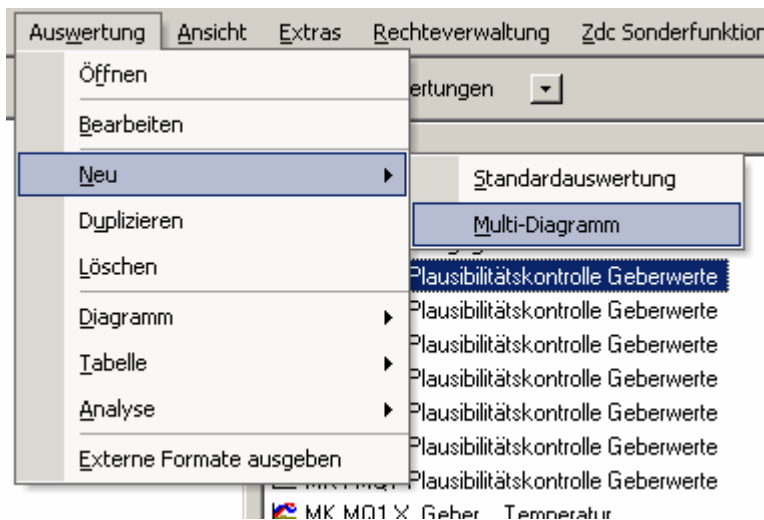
Auswertung Ansicht Extras Rechteverwaltung Zdc Sonderfunktion

Öffnen
Bearbeiten
Neu
Duplizieren
Löschen
Diagramm
Tabelle
Analyse
Externe Formate ausgeben

ertungen

Standardauswertung
Multi-Diagramm

Plausibilitätskontrolle Geberwerte
Plausibilitätskontrolle Geberwerte
Plausibilitätskontrolle Geberwerte
Plausibilitätskontrolle Geberwerte
Plausibilitätskontrolle Geberwerte
Plausibilitätskontrolle Geberwerte
MK MQ1 Plausibilitätskontrolle Geberwerte
MK MQ1 X Geber Temperatur